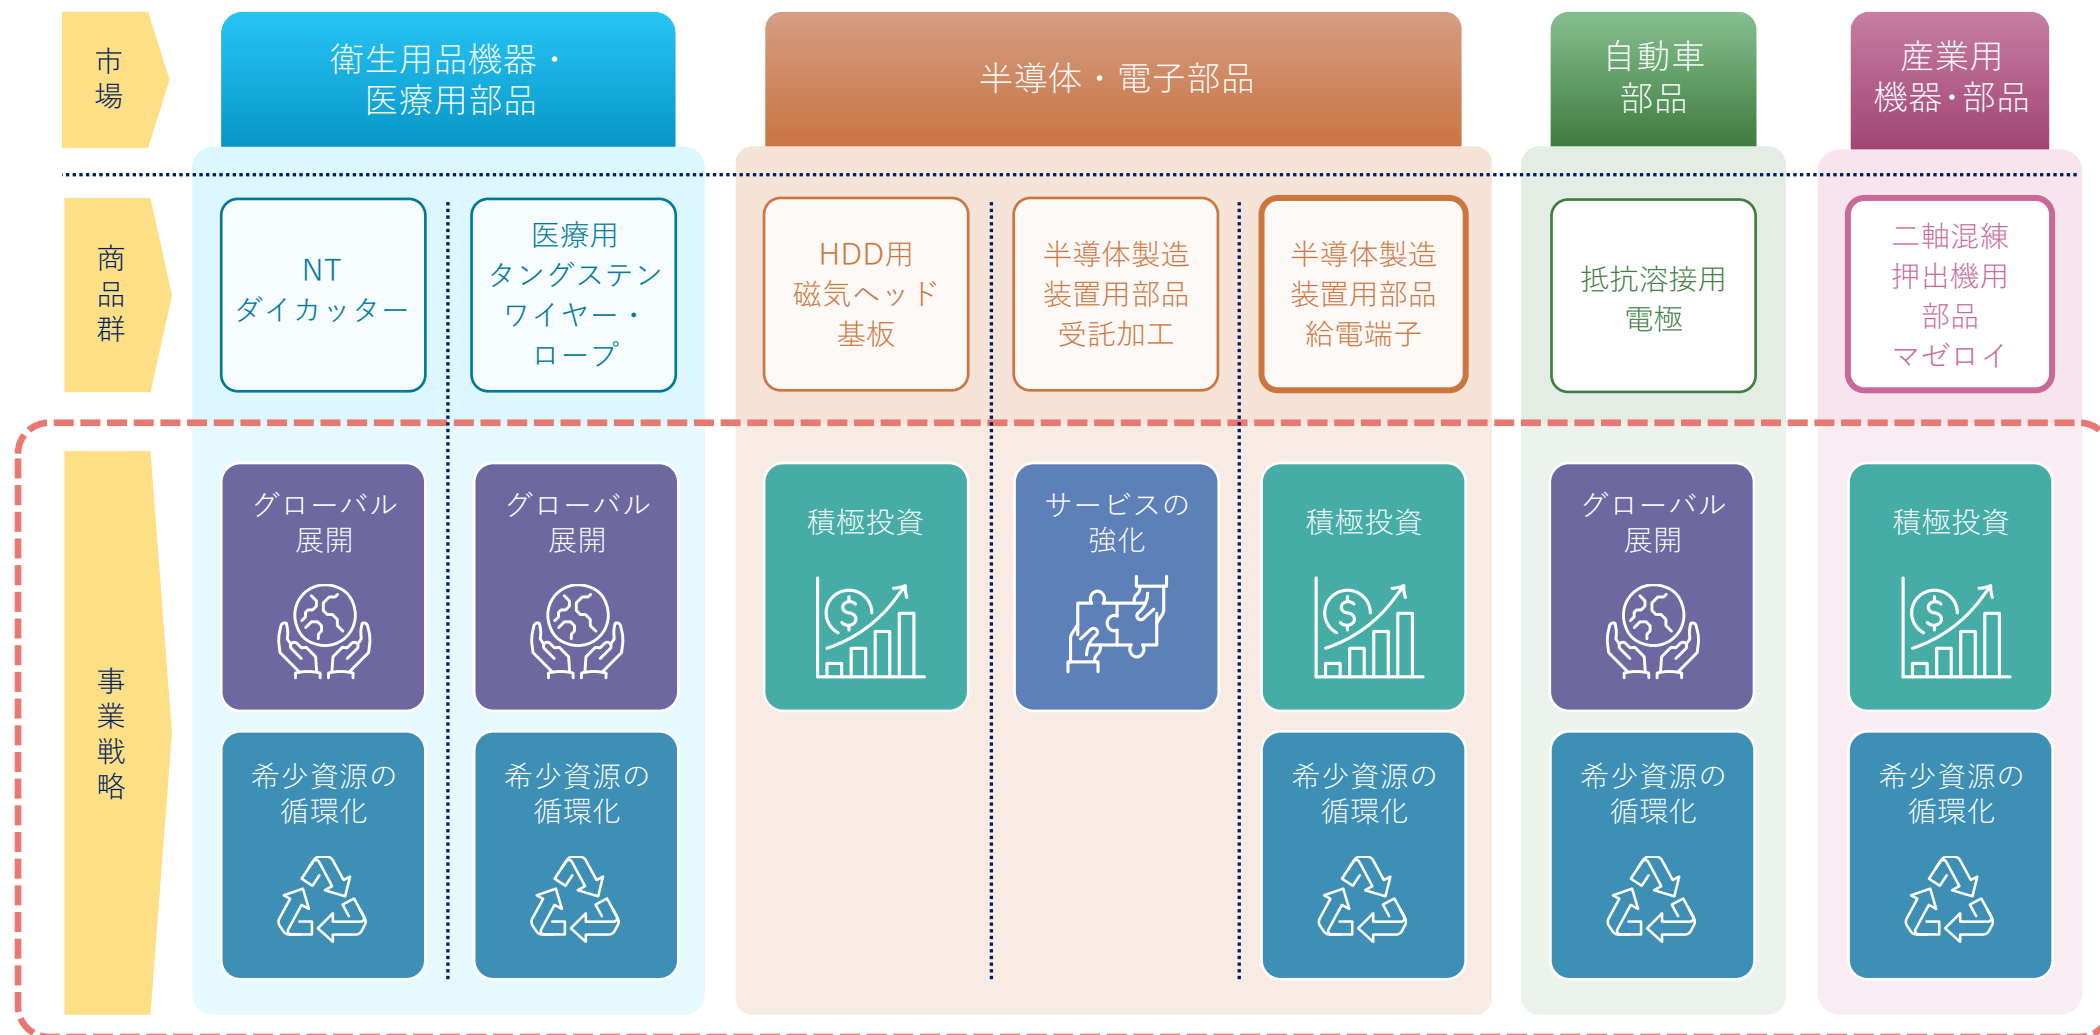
市場

衛生用品機器・医療用部品

半導体・電子部品

自動車部品

産業用機器・部品

商品群

NT ダイカッター

医療用タングステンワイヤー・ロープ

HDD用磁気ヘッド基板

半導体製造装置用部品受託加工

半導体製造装置用部品給電端子

抵抗溶接用電極

二軸混練押出機用部品マゼロイ

事業戦略

グローバル展開

グローバル展開

積極投資

サービスの強化

積極投資

グローバル展開

積極投資

希少資源の循環化

希少資源の循環化

希少資源の循環化

希少資源の循環化

希少資源の循環化